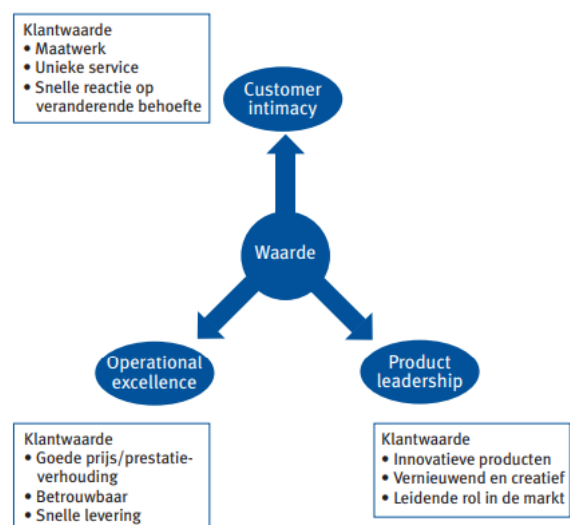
Klantwaarde
• Maatwerk
• Unieke service
• Snelle reactie op veranderende behoefte

Customer intimacy

Waarde

Operational excellence

Product leadership

Klantwaarde
• Goede prijs/prestatieverhouding
• Betrouwbaar
• Snelle levering

Klantwaarde
• Innovatieve producten
• Vernieuwend en creatief
• Leidende rol in de markt